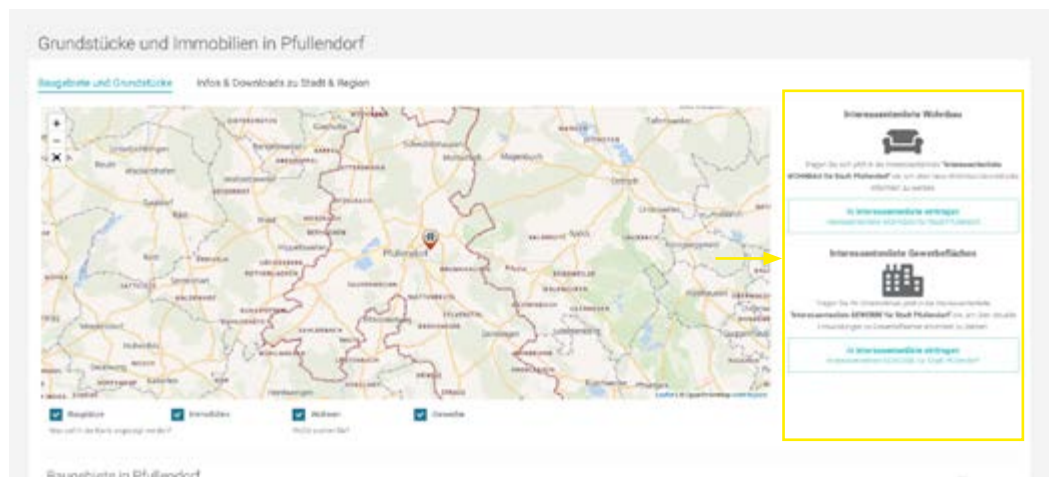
Grundstücke und Immobilien in Pfullendorf

Baugebiete und Grundstücke

Infos & Downloads zu Stadt & Region

+
−

Pfullendorf

Interessentenliste Wohnbau

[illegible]

In Interessentenliste eintragen

Interessentenliste Gewerbeflächen

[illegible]

In Interessentenliste eintragen

Leaflet | © OpenStreetMap contributors

Baugebiete

Immobilien

Wohnen

Gewerbe

Was soll in der Karte angezeigt werden?

Wofür suchen Sie?

Baugebiete in Pfullendorf